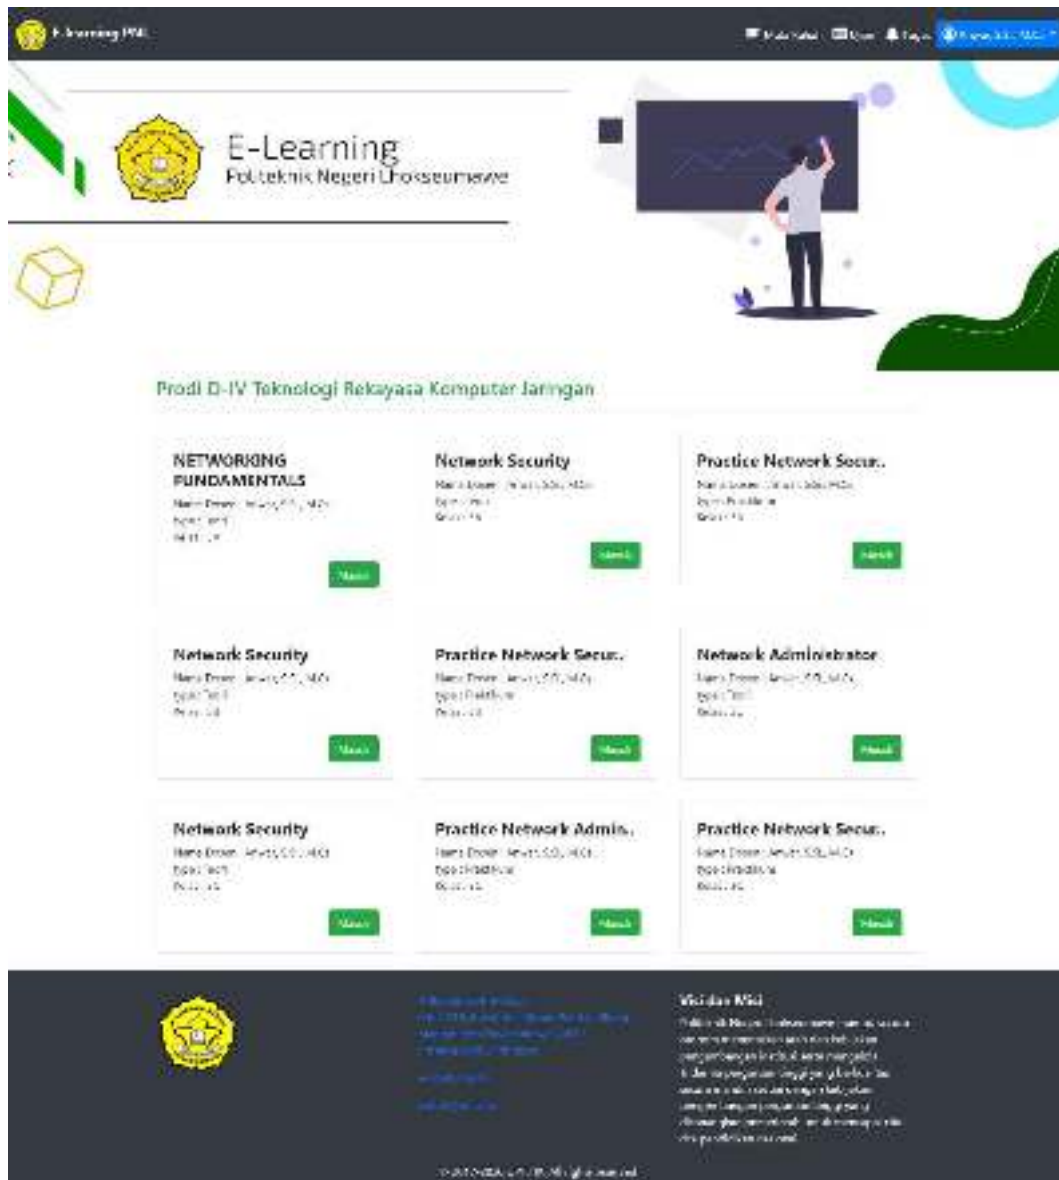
E-learning PNL

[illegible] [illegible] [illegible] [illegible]

E-Learning
Politeknik Negeri Lhokseumawe

Prodi D-IV Teknologi Rekayasa Komputer Jaringan

NETWORKING FUNDAMENTALS
Nama Dosen : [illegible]
Type : Teori
Kelas : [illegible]
Masuk

Network Security
Nama Dosen : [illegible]
Type : Teori
Kelas : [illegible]
Masuk

Practice Network Secur..
Nama Dosen : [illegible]
Type : Praktikum
Kelas : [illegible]
Masuk

Network Security
Nama Dosen : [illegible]
Type : Teori
Kelas : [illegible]
Masuk

Practice Network Secur..
Nama Dosen : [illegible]
Type : Praktikum
Kelas : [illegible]
Masuk

Network Administrator
Nama Dosen : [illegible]
Type : Teori
Kelas : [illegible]
Masuk

Network Security
Nama Dosen : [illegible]
Type : Teori
Kelas : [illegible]
Masuk

Practice Network Admin..
Nama Dosen : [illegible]
Type : Praktikum
Kelas : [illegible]
Masuk

Practice Network Secur..
Nama Dosen : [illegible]
Type : Praktikum
Kelas : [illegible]
Masuk

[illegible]

Visi dan Misi
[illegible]

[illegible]